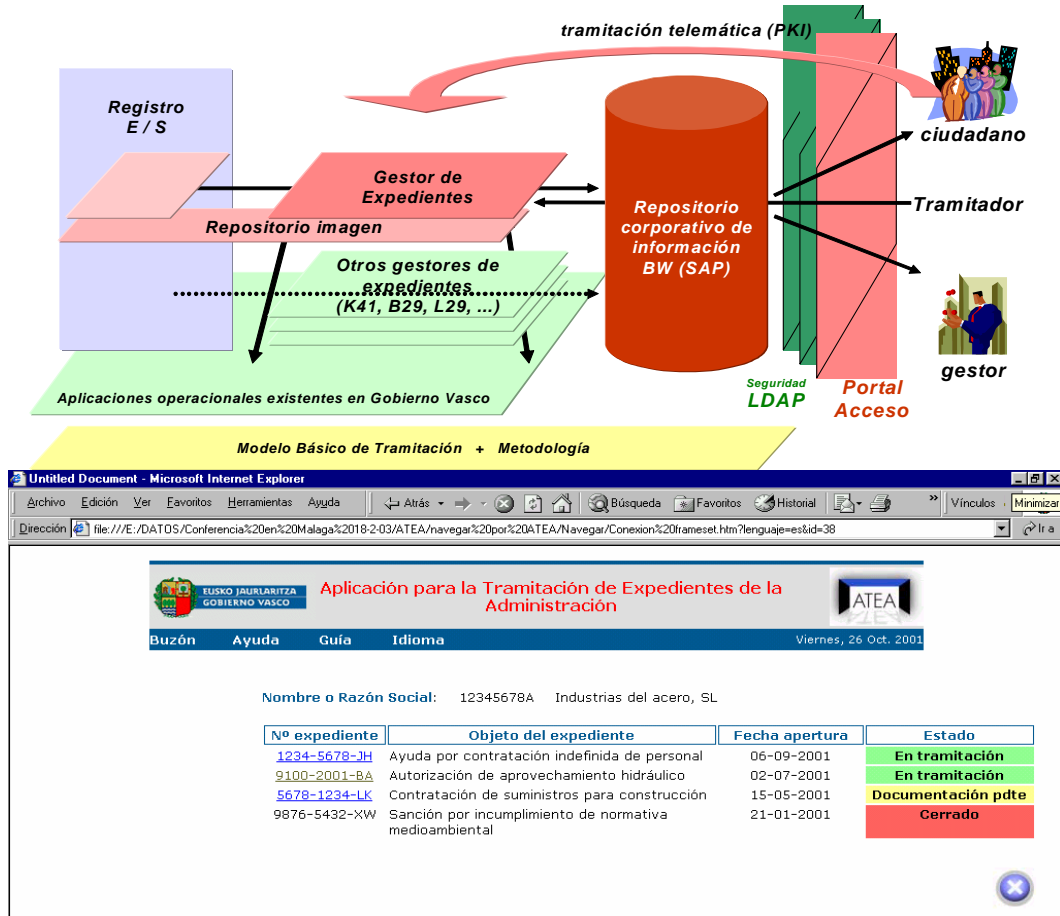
tramitación telemática (PKI)

Registro E / S

Gestor de Expedientes

Repositorio imagen

Otros gestores de expedientes (K41, B29, L29, ...)

Repositorio corporativo de información BW (SAP)

ciudadano

Tramitador

gestor

Seguridad LDAP

Portal Acceso

Aplicaciones operacionales existentes en Gobierno Vasco

Modelo Básico de Tramitación + Metodología

Untitled Document - Microsoft Internet Explorer

Archivo Edición Ver Favoritos Herramientas Ayuda

Atrás Búsqueda Favoritos Historial Vínculos Minimizar

Dirección file:///E:/DATOS/Conferencia%20en%20Malaga%2018-2-03/ATEA/navegar%20por%20ATEA/Navegar/Conexion%20frameset.htm?lenguaje=es&id=38 Ir a

EUSKO JAURLARITZA GOBIERNO VASCO

Aplicación para la Tramitación de Expedientes de la Administración

ATEA

Buzón Ayuda Guía Idioma Viernes, 26 Oct. 2001

Nombre o Razón Social: 12345678A Industrias del acero, SL

| Nº expediente | Objeto del expediente | Fecha apertura | Estado |
|---|---|---|---|
| 1234-5678-JH | Ayuda por contratación indefinida de personal | 06-09-2001 | En tramitación |
| 9100-2001-BA | Autorización de aprovechamiento hidráulico | 02-07-2001 | En tramitación |
| 5678-1234-LK | Contratación de suministros para construcción | 15-05-2001 | Documentación pdte |
| 9876-5432-XW | Sanción por incumplimiento de normativa medioambiental | 21-01-2001 | Cerrado |